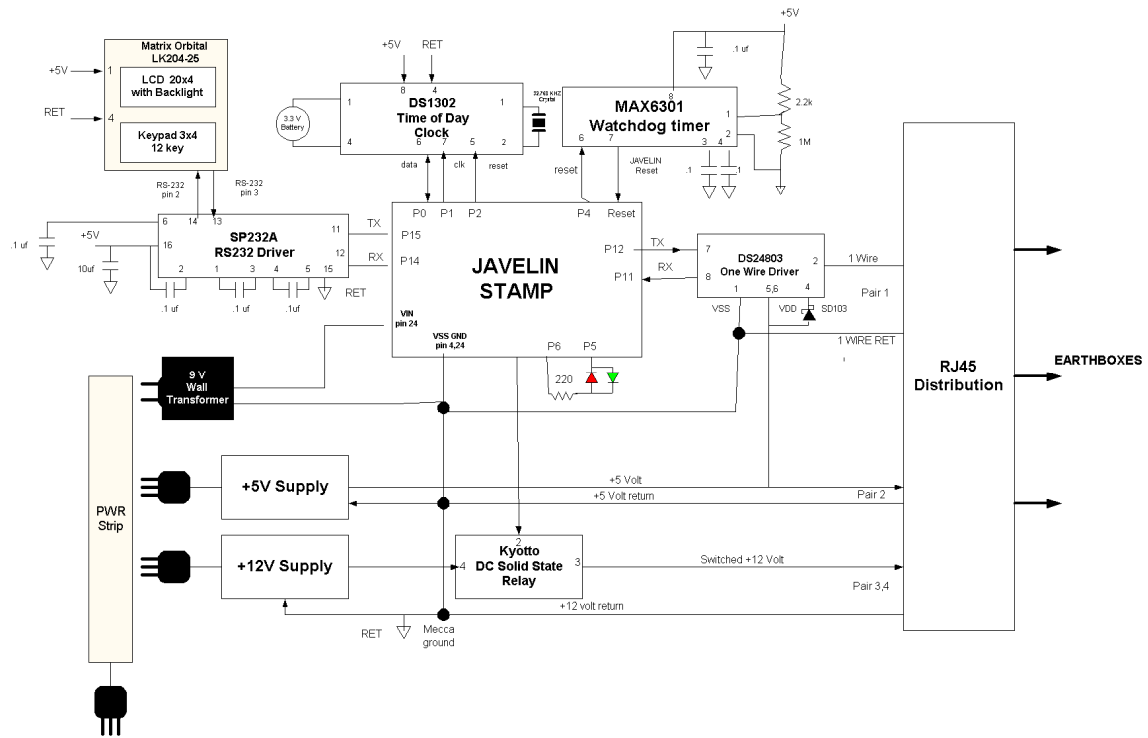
Matrix Orbital
LK204-25

+5V 1

LCD 20x4
with Backlight

RET 4

Keypad 3x4
12 key

RS-232 pin 2

RS-232 pin 3

14 13

+5V RET

8 4

3.3 V Battery

1

DS1302
Time of Day
Clock

1

32768 KHZ Crystal

4 6 7 5 2

data clk reset

+5V

.1 uf

8

MAX6301
Watchdog timer

1

2.2k

2

1M

6 7

3 4

.1 .1

reset

JAVELIN Reset

6 16

.1 uf

+5V

10uf

SP232A
RS232 Driver

11 TX

12 RX

2 1 3 4 5 15

.1 uf .1 uf .1uf

RET

P0 P1 P2 P4 Reset

P15

P14

JAVELIN
STAMP

P12 TX

P11 RX

VIN pin 24

VSS GND pin 4,24

P6 P5

220

7

8

DS24803
One Wire Driver

2

1 5,6 4

VSS VDD

SD103

1 Wire

Pair 1

1 WIRE RET

RJ45
Distribution

EARTHBOXES

9 V
Wall
Transformer

PWR
Strip

+5V Supply

+5 Volt

+5 Volt return

Pair 2

+12V Supply

4

2

Kyotto
DC Solid State
Relay

3

Switched +12 Volt

Pair 3,4

+12 volt return

RET

Mecca ground